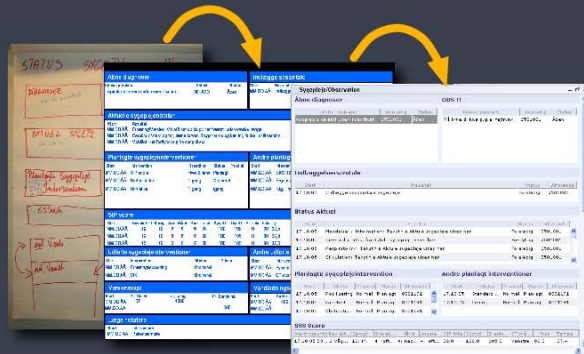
STATUS

Åbne diagnoser

Aktuelt sygeplejestatus

Planlagte sygeplejeinterventioner

Andre planlag

SIP score

Udførte sygeplejeinterventioner

Værdier

Værdiområde

Indlagge ekstrakt

Sygepleje Observation

Åbne diagnoser

OBS !!

Indlæggelsesstatus

Status Aktuel

Planlagt sygepleje/intervention

Andre planlagt interventioner

SSS Score